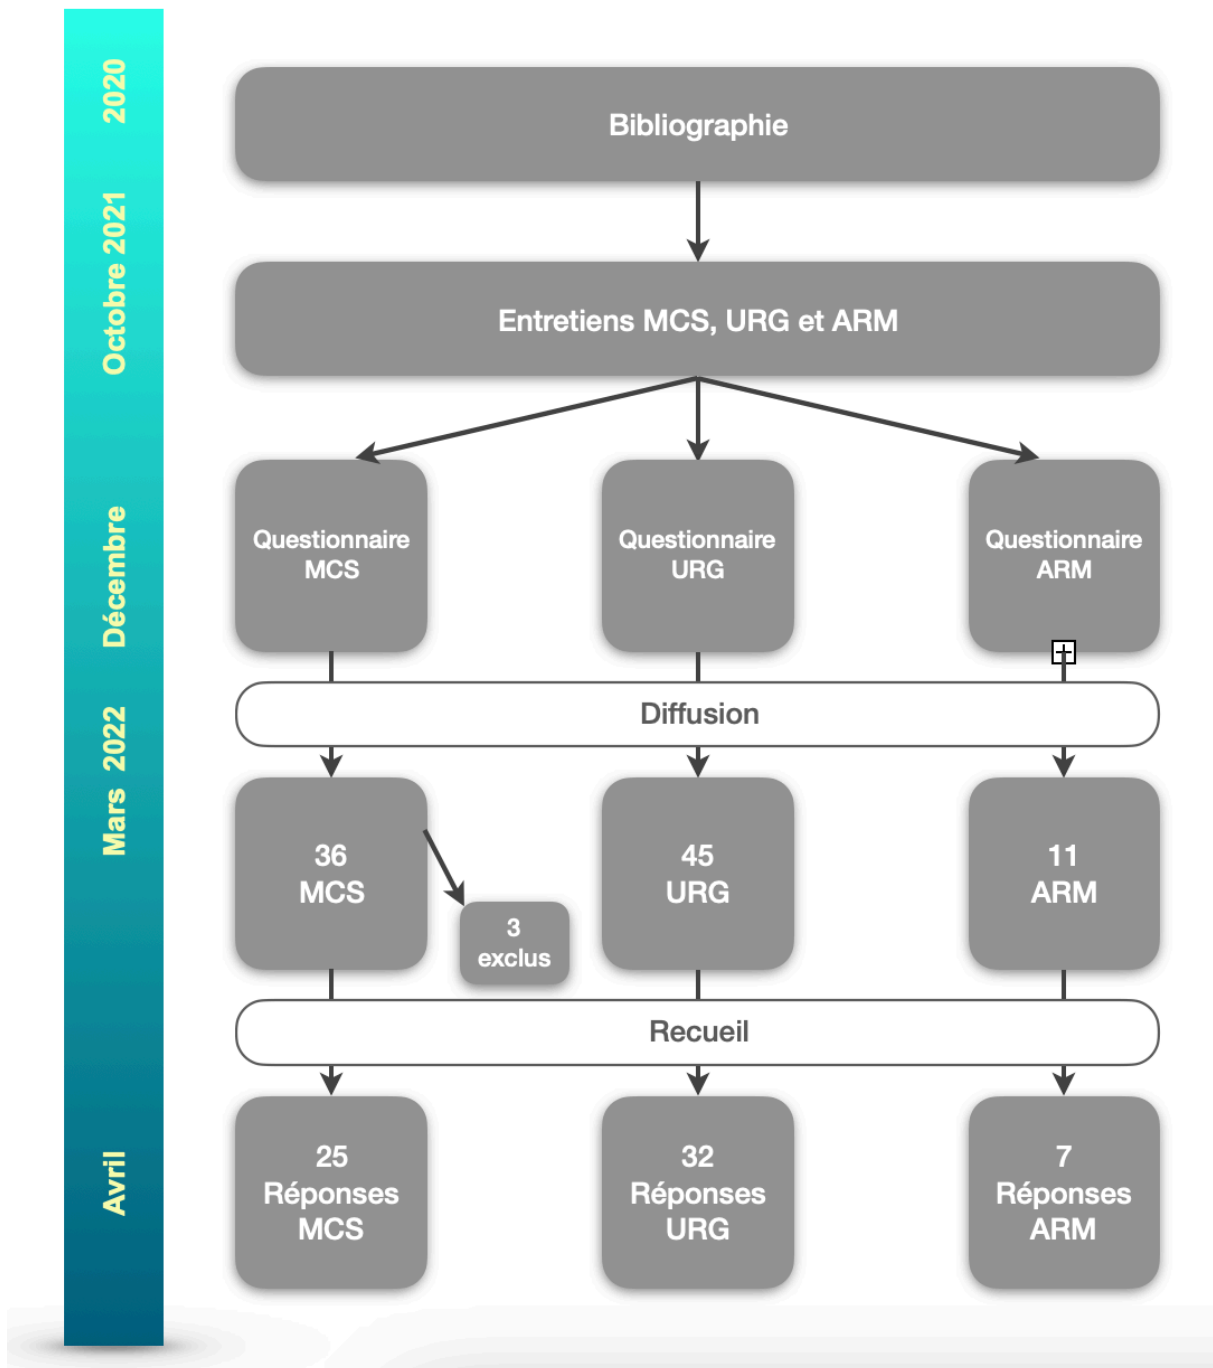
2020

Octobre 2021

Décembre

Mars 2022

Avril

Bibliographie

Entretiens MCS, URG et ARM

Questionnaire MCS

Questionnaire URG

Questionnaire ARM

Diffusion

36 MCS

3 exclus

45 URG

11 ARM

Recueil

25 Réponses MCS

32 Réponses URG

7 Réponses ARM